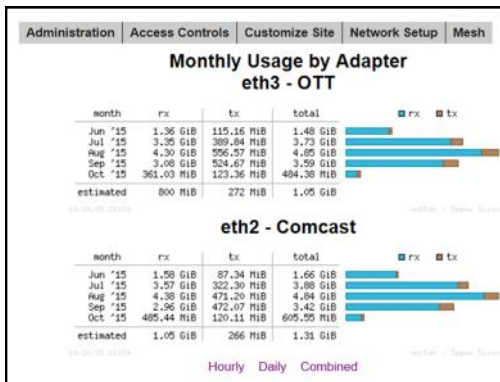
Administration | Access Controls | Customize Site | Network Setup | Mesh

Monthly Usage by Adapter
eth3 - OTT

| month | rx | tx | total |
|---|---|---|---|
| Jun '15 | 1.36 GiB | 115.16 MiB | 1.48 GiB |
| Jul '15 | 3.35 GiB | 389.84 MiB | 3.73 GiB |
| Aug '15 | 4.30 GiB | 556.57 MiB | 4.85 GiB |
| Sep '15 | 3.08 GiB | 524.67 MiB | 3.59 GiB |
| Oct '15 | 361.03 MiB | 123.36 MiB | 484.38 MiB |
| estimated | 800 MiB | 272 MiB | 1.05 GiB |

rx tx

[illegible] vnStat / Teemu Toivola

eth2 - Comcast

| month | rx | tx | total |
|---|---|---|---|
| Jun '15 | 1.58 GiB | 87.34 MiB | 1.66 GiB |
| Jul '15 | 3.57 GiB | 322.30 MiB | 3.88 GiB |
| Aug '15 | 4.38 GiB | 471.20 MiB | 4.84 GiB |
| Sep '15 | 2.96 GiB | 472.07 MiB | 3.42 GiB |
| Oct '15 | 485.44 MiB | 120.11 MiB | 605.55 MiB |
| estimated | 1.05 GiB | 266 MiB | 1.31 GiB |

rx tx

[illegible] vnStat / Teemu Toivola

Hourly Daily Combined